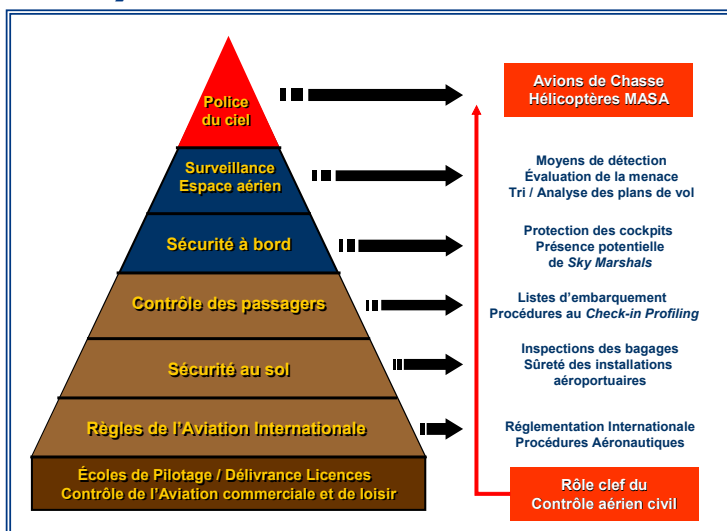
Police du ciel

Surveillance Espace aérien

Sécurité à bord

Contrôle des passagers

Sécurité au sol

Règles de l'Aviation Internationale

Écoles de Pilotage / Délivrance Licences
Contrôle de l'Aviation commerciale et de loisir

Avions de Chasse
Hélicoptères MASA

Moyens de détection
Évaluation de la menace
Tri / Analyse des plans de vol

Protection des cockpits
Présence potentielle
de Sky Marshals

Listes d'embarquement
Procédures au Check-in Profiling

Inspections des bagages
Sûreté des installations aéroportuaires

Réglementation Internationale
Procédures Aéronautiques

Rôle clef du
Contrôle aérien civil